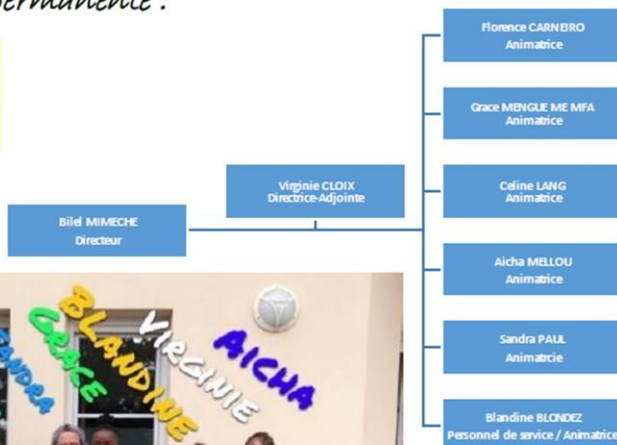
ermanente :

Bilel MIMECHE
Directeur

Virginie CLOIX
Directrice-Adjointe

Florence CARNEIRO
Animatrice

Grace MENGUE ME MFA
Animatrice

Celine LANG
Animatrice

Aicha MELLOU
Animatrice

Sandra PAUL
Animatrcie

Blandine BLONDEZ
Personnel de service / Animatrice

SANDRA
GRACE
BLANDINE
VIRGINIE
AICHA